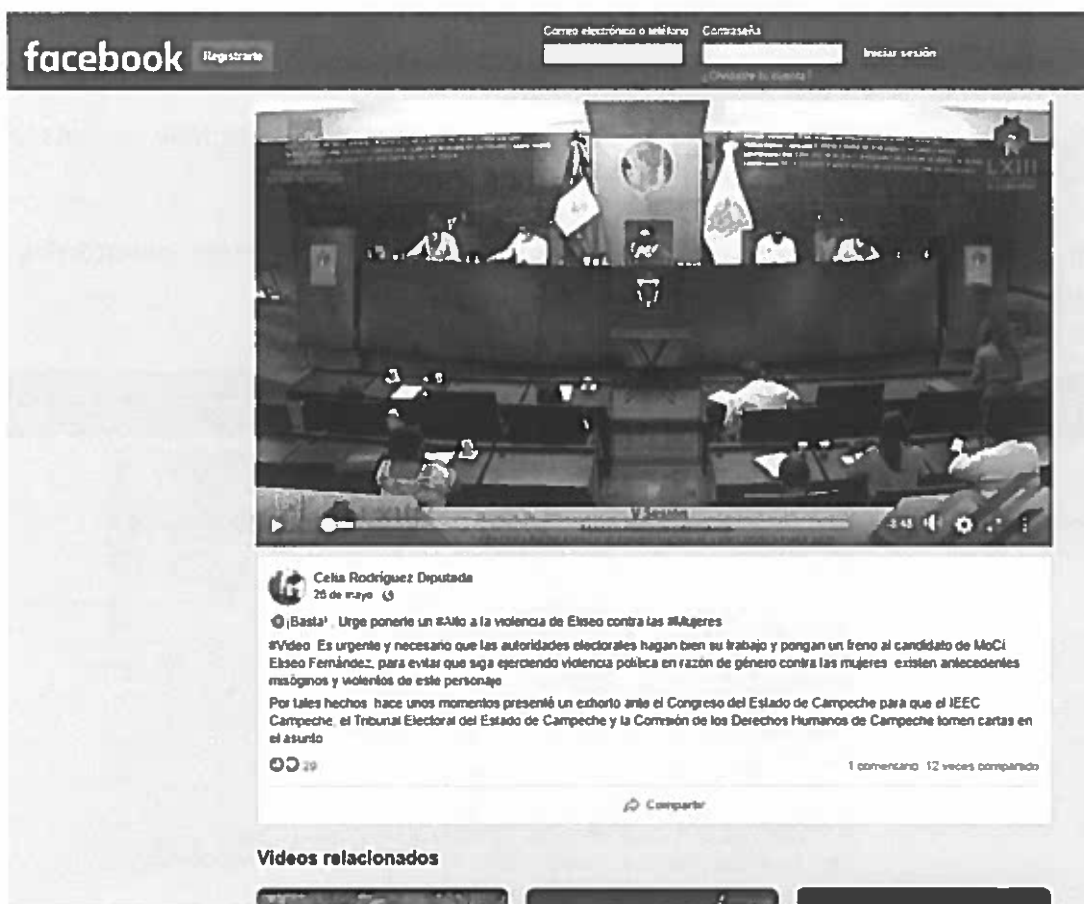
facebook Registrarte

Correo electrónico o teléfono Contraseña

Iniciar sesión

¿Olvidaste tu cuenta?

LXIII

V Sesión

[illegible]

2:45

Celia Rodríguez Diputada
26 de mayo

¡Basta! Urge ponerle un #Alto a la violencia de Eliseo contra las #Mujeres

#Video Es urgente y necesario que las autoridades electorales hagan bien su trabajo y pongan un freno al candidato de MoCi Eliseo Fernández, para evitar que siga ejerciendo violencia política en razón de género contra las mujeres existen antecedentes misóginos y violentos de este personaje

Por tales hechos hace unos momentos presenté un exhorto ante el Congreso del Estado de Campeche para que el IEEC Campeche, el Tribunal Electoral del Estado de Campeche y la Comisión de los Derechos Humanos de Campeche tomen cartas en el asunto

29

1 comentario 12 veces compartido

Compartir

Videos relacionados